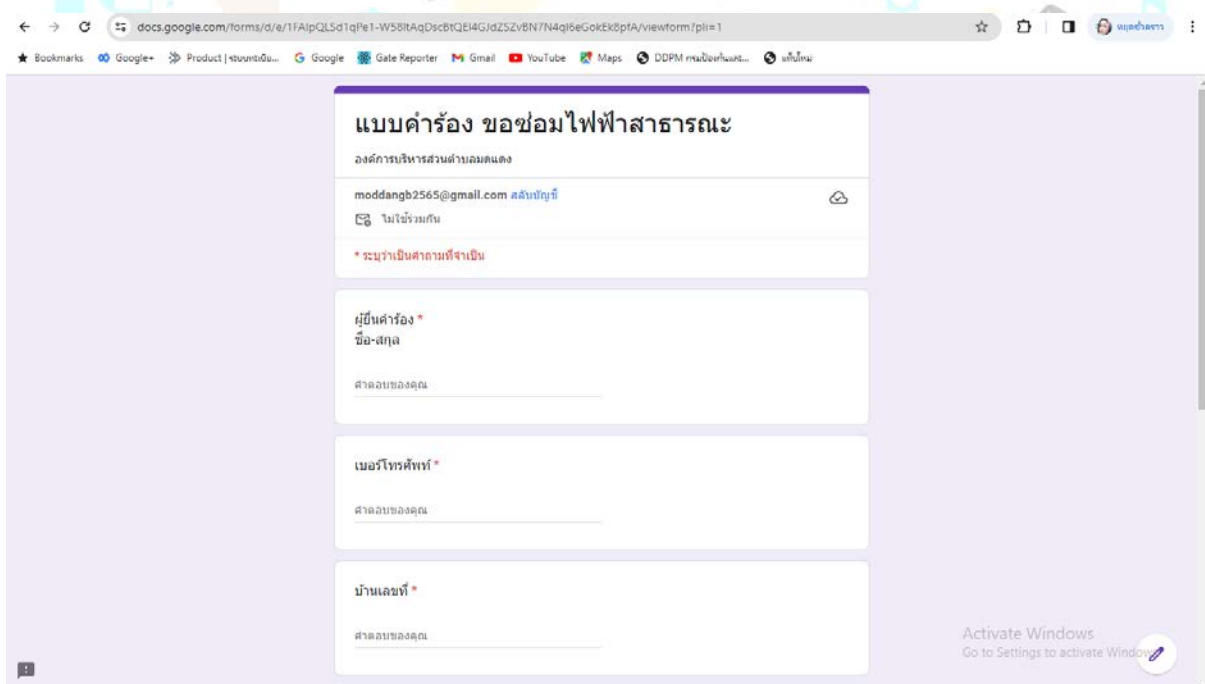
docs.google.com/forms/d/e/1FAIpQLSd1qPe1-W58ltAqDscBtQEI4GJdZ5ZvBN7N4ql6eGokEk8ptA/viewform?pli=1

Bookmarks Google+ Product | ระบบ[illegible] Google Gate Reporter Gmail YouTube Maps DDPM กรมป้องกันและ... แท็บใหม่

แบบคำร้อง ขอซ่อมไฟฟ้าสาธารณะ

องค์การบริหารส่วนตำบลมดแดง

moddangb2565@gmail.com สลับบัญชี

ไม่ใช้ร่วมกัน

* ระบุว่าเป็นคำถามที่จำเป็น

ผู้ยื่นคำร้อง *
ชื่อ-สกุล

คำตอบของคุณ

เบอร์โทรศัพท์ *

คำตอบของคุณ

บ้านเลขที่ *

คำตอบของคุณ

Activate Windows
Go to Settings to activate Windows.